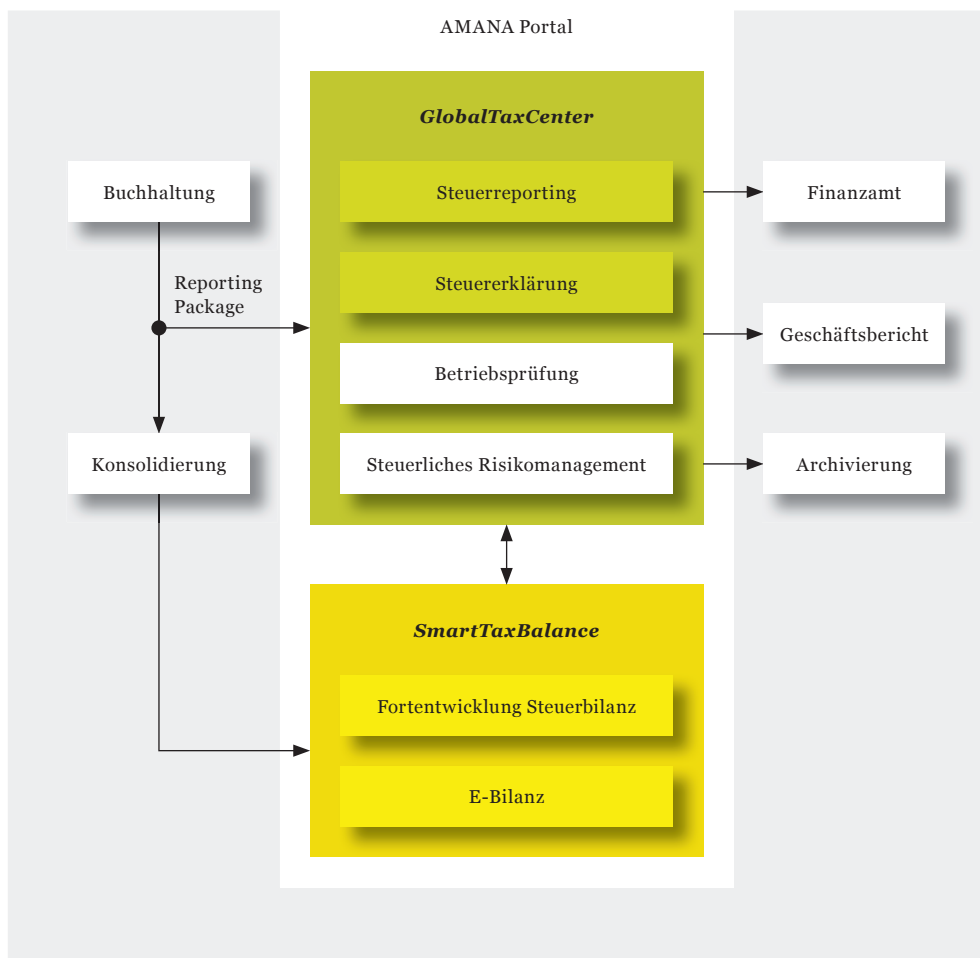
AMANA Portal

GlobalTaxCenter

Buchhaltung

Steuerreporting

Finanzamt

Reporting Package

Steuererklärung

Geschäftsbericht

Betriebsprüfung

Konsolidierung

Steuerliches Risikomanagement

Archivierung

SmartTaxBalance

Fortentwicklung Steuerbilanz

E-Bilanz